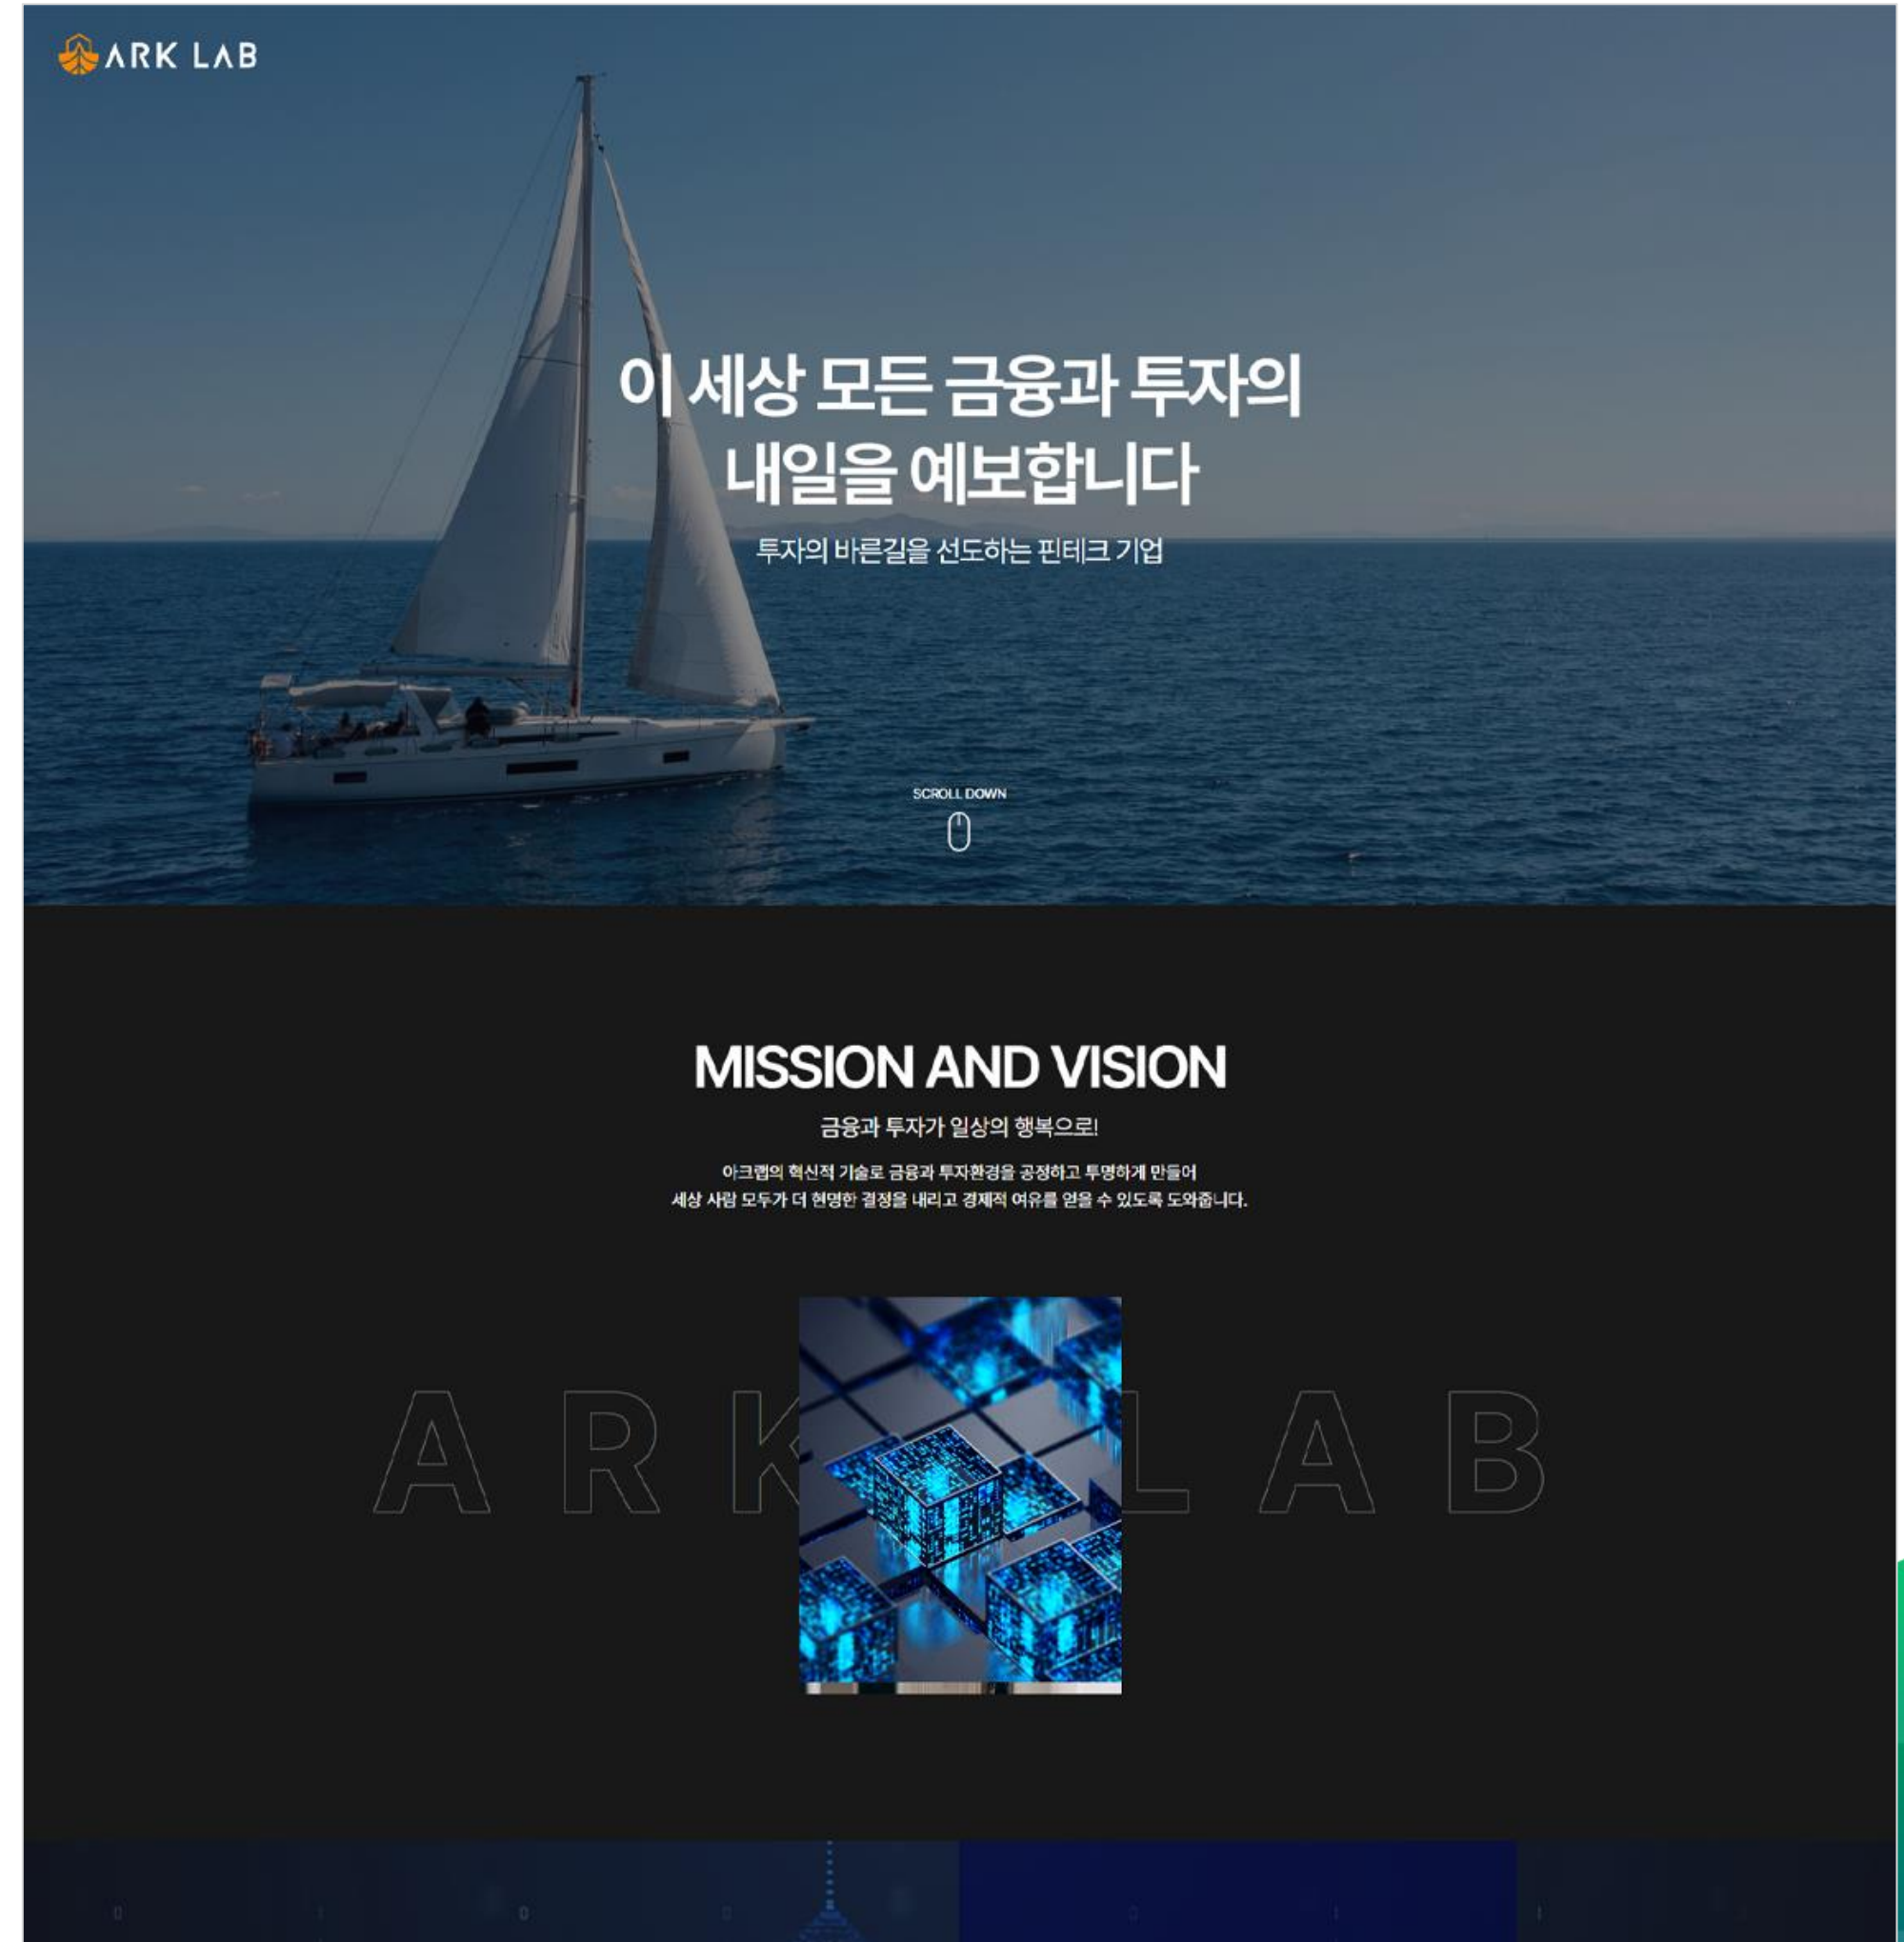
ARK LAB

이 세상 모든 금융과 투자의
내일을 예보합니다

투자의 바른길을 선도하는 핀테크 기업

SCROLL DOWN

MISSION AND VISION

금융과 투자가 일상의 행복으로!

아크랩의 혁신적 기술로 금융과 투자환경을 공정하고 투명하게 만들어
세상 사람 모두가 더 현명한 결정을 내리고 경제적 여유를 얻을 수 있도록 도와줍니다.

ARK LAB